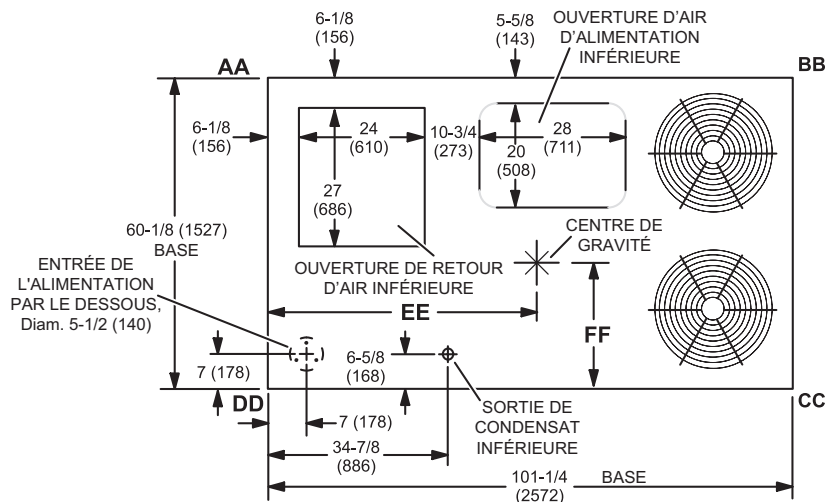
6-1/8
(156)

5-5/8
(143)

OUVERTURE D'AIR D'ALIMENTATION INFÉRIEURE

AA

BB

6-1/8
(156)

24
(610)

10-3/4
(273)

28
(711)

20
(508)

27
(686)

60-1/8 (1527)
BASE

CENTRE DE GRAVITÉ

OUVERTURE DE RETOUR D'AIR INFÉRIEURE

ENTRÉE DE L'ALIMENTATION PAR LE DESSOUS, Diam. 5-1/2 (140)

EE

FF

6-5/8
(168)

7 (178)

DD

7 (178)

SORTIE DE CONDENSAT INFÉRIEURE

CC

34-7/8
(886)

101-1/4
(2572)

BASE